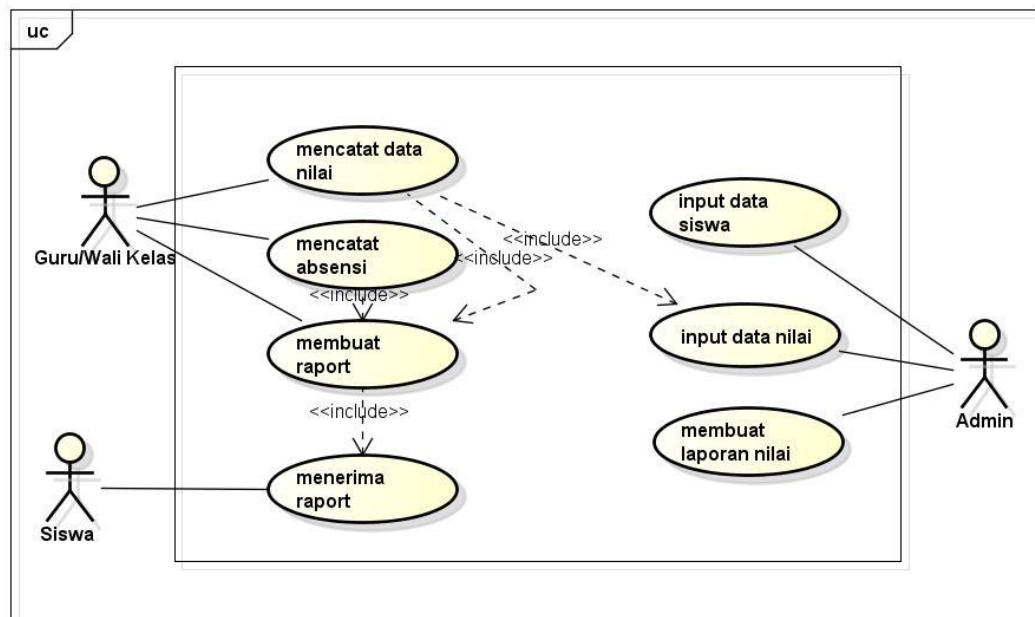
uc

mencatat data nilai

input data siswa

Guru/Wali Kelas

mencatat absensi

<<include>>

<<include>>

<<include>>

membuat raport

input data nilai

<<include>>

Admin

membuat laporan nilai

Siswa

menerima raport